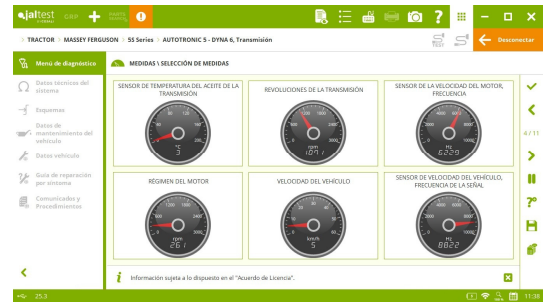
jaltest CRP

TRACTOR > MASSEY FERGUSON > 5S Series > AUTOTRONIC 5 - DYNA 6, Transmisión

Desconectar

Menú de diagnóstico

Datos técnicos del sistema

Esquemas

Datos de mantenimiento del vehículo

Datos vehículo

Guía de reparación por síntoma

Comunicados y Procedimientos

MEDIDAS \ SELECCIÓN DE MEDIDAS

SENSOR DE TEMPERATURA DEL ACEITE DE LA TRANSMISIÓN

°C
3

REVOLUCIONES DE LA TRANSMISIÓN

rpm
1071

SENSOR DE LA VELOCIDAD DEL MOTOR, FRECUENCIA

Hz
6229

RÉGIMEN DEL MOTOR

rpm
261

VELOCIDAD DEL VEHÍCULO

km/h
5

SENSOR DE VELOCIDAD DEL VEHÍCULO, FRECUENCIA DE LA SEÑAL

Hz
8822

4 / 11

Información sujeta a lo dispuesto en el "Acuerdo de Licencia".

25.3

11:38